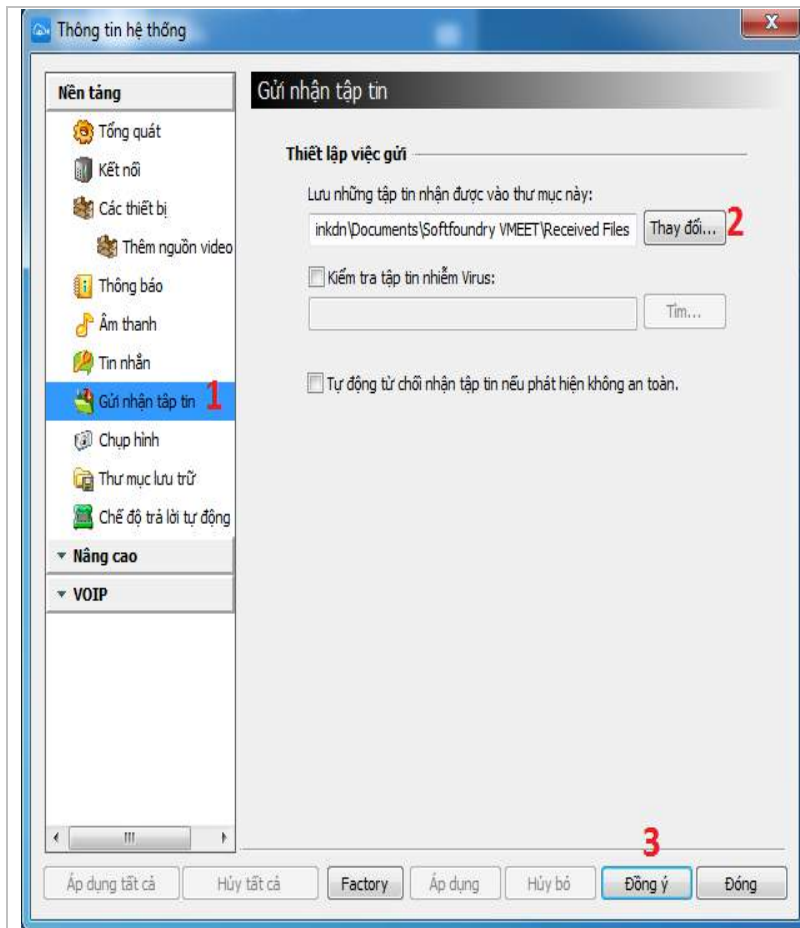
Thông tin hệ thống

Nền tảng
Tổng quát
Kết nối
Các thiết bị
Thêm nguồn video
Thông báo
Âm thanh
Tin nhắn
Gửi nhận tập tin 1
Chụp hình
Thư mục lưu trữ
Chế độ trả lời tự động
Nâng cao
VOIP

Gửi nhận tập tin

Thiết lập việc gửi

Lưu những tập tin nhận được vào thư mục này:

inkdn\Documents\Softfoundry VMEET\Received Files

Thay đổi... 2

Kiểm tra tập tin nhiễm Virus:

Tìm...

Tự động từ chối nhận tập tin nếu phát hiện không an toàn.

3

Áp dụng tất cả | Hủy tất cả | Factory | Áp dụng | Hủy bỏ | Đồng ý | Đóng